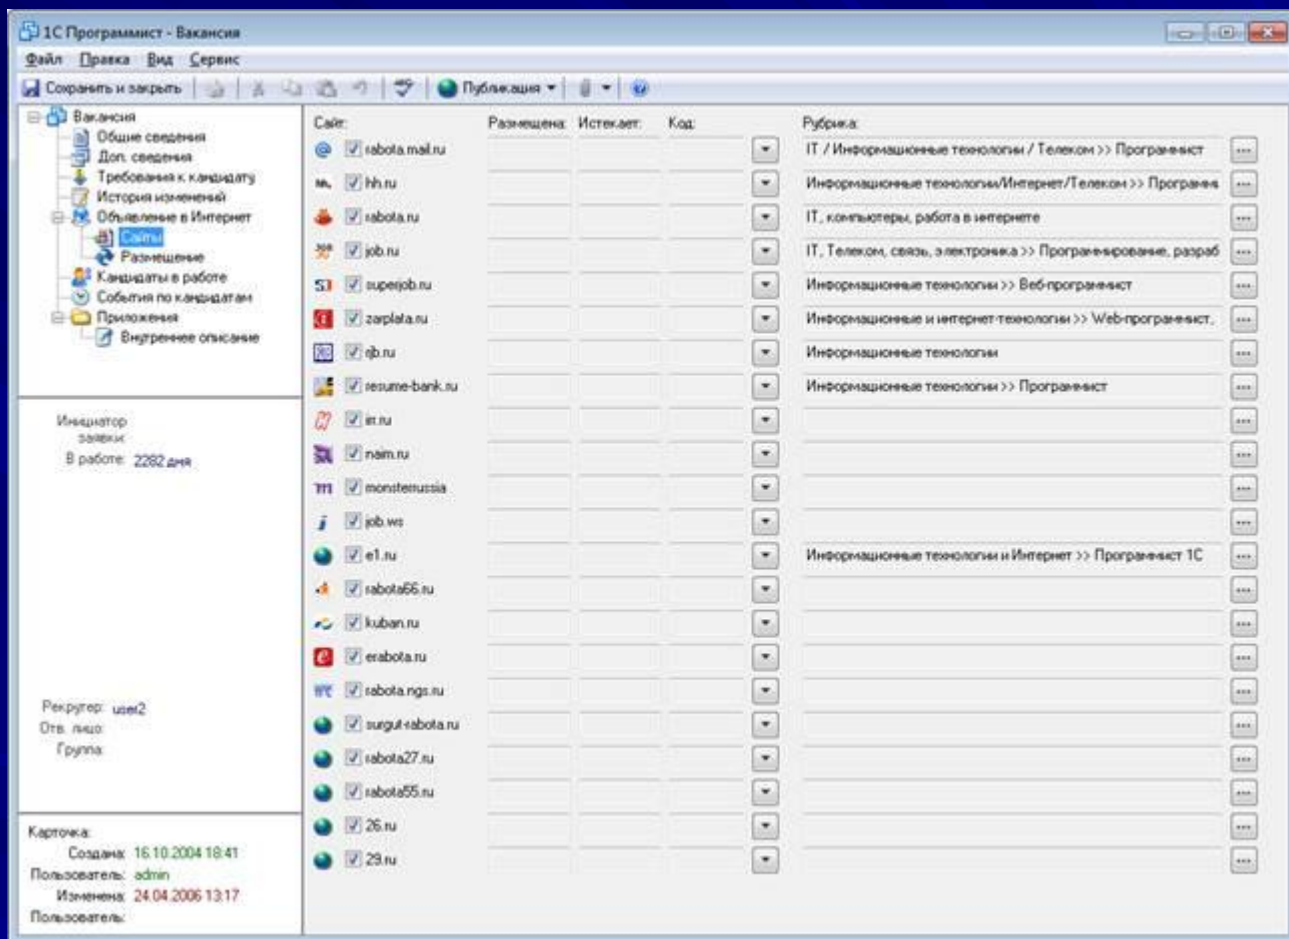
1С Программист - Вакансия

Файл Правка Вид Сервис

Сохранить и закрыть | Публикация

Вакансия
Общие сведения
Доп. сведения
Требования к кандидату
История изменений
Объявление в Интернет
Сайты
Размещение
Кандидаты в работе
События по кандидатам
Приложения
Внутреннее описание

Инициатор заявки:
В работе: 2282 дня

Рекрутер: user2
Отв. лицо:
Группа:

Карточка:
Создана: 16.10.2004 18:41
Пользователь: admin
Изменена: 24.04.2006 13:17
Пользователь:

| Сайт | Размещена | Истекает | Код | Рубрика |
|---|---|---|---|---|
| rabota.mail.ru | | | | IT / Информационные технологии / Телеком >> Программист |
| hh.ru | | | | Информационные технологии/Интернет/Телеком >> Програмис |
| rabota.ru | | | | IT, компьютеры, работа в интернете |
| job.ru | | | | IT, Телеком, связь, электроника >> Программирование, разраб |
| superjob.ru | | | | Информационные технологии >> Веб-программист |
| zarplata.ru | | | | Информационные и интернет-технологии >> Web-программист, |
| rjb.ru | | | | Информационные технологии |
| resume-bank.ru | | | | Информационные технологии >> Программист |
| irr.ru | | | | |
| naim.ru | | | | |
| monsterrussia | | | | |
| job.ws | | | | |
| e1.ru | | | | Информационные технологии и Интернет >> Программист 1С |
| rabota66.ru | | | | |
| kuban.ru | | | | |
| erabota.ru | | | | |
| rabota.ngs.ru | | | | |
| surgut-rabota.ru | | | | |
| rabota27.ru | | | | |
| rabota55.ru | | | | |
| 26.ru | | | | |
| 29.ru | | | | |